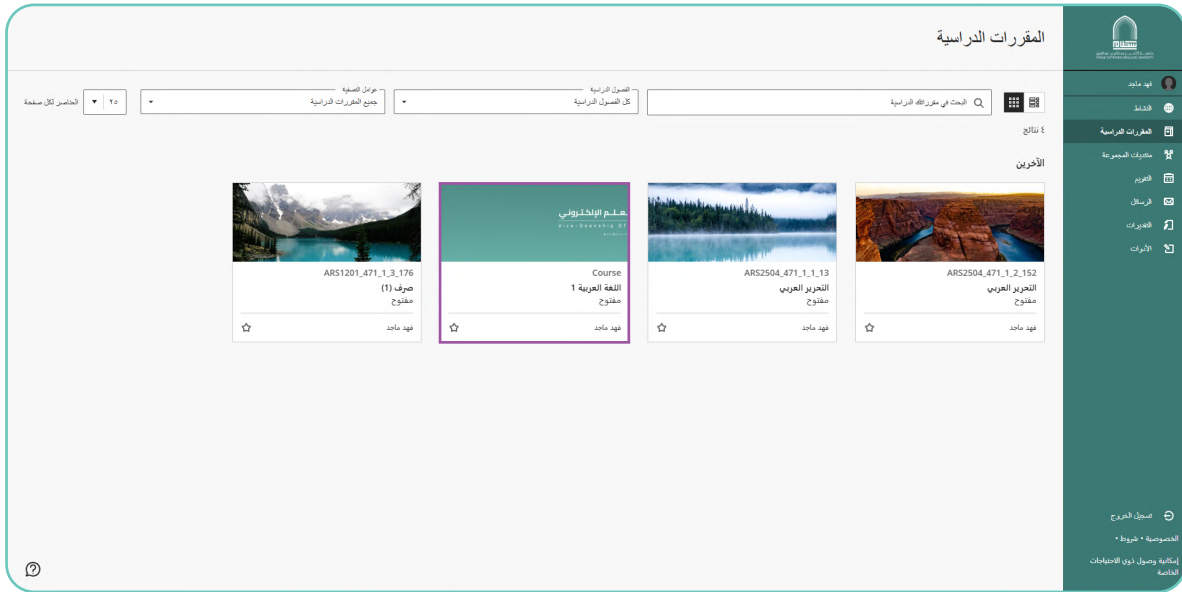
المقررات الدراسية

فهد ماجد
النشاط
المقررات الدراسية
منتديات المجموعة
التقويم
الرسائل
التقديرات
الأدوات

البحث في مقرراتك الدراسية
الفصول الدراسية
كل الفصول الدراسية
عوامل التصفية
جميع المقررات الدراسية
٢٥
العناصر لكل صفحة

٤ نتائج

الآخرين

ARS2504_471_1_2_152
التحرير العربي
مفتوح
فهد ماجد

ARS2504_471_1_1_13
التحرير العربي
مفتوح
فهد ماجد

Course
اللغة العربية 1
مفتوح
فهد ماجد

ARS1201_471_1_3_176
صرف (1)
مفتوح
فهد ماجد

تسجيل الخروج
الخصوصية • شروط •
إمكانية وصول ذوي الاحتياجات الخاصة